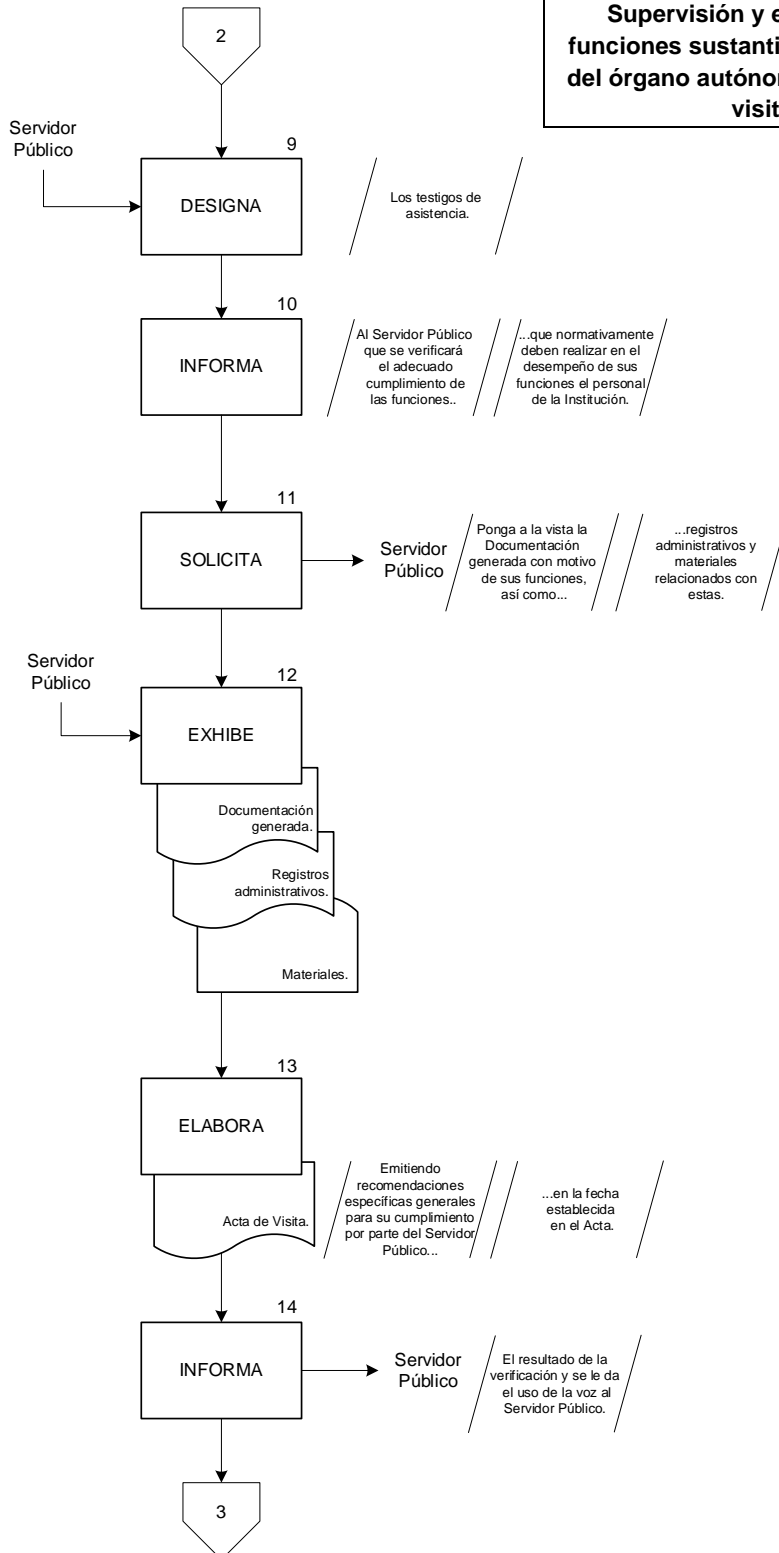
Supervisión y e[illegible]
funciones sustanti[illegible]
del órgano autóno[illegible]
visit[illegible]

2

Servidor Público

9

DESIGNA

Los testigos de asistencia.

10

INFORMA

Al Servidor Público que se verificará el adecuado cumplimiento de las funciones..

...que normativamente deben realizar en el desempeño de sus funciones el personal de la Institución.

11

SOLICITA

Servidor Público

Ponga a la vista la Documentación generada con motivo de sus funciones, así como...

...registros administrativos y materiales relacionados con estas.

Servidor Público

12

EXHIBE

Documentación generada.

Registros administrativos.

Materiales.

13

ELABORA

Acta de Visita.

Emitiendo recomendaciones específicas generales para su cumplimiento por parte del Servidor Público...

...en la fecha establecida en el Acta.

14

INFORMA

Servidor Público

El resultado de la verificación y se le da el uso de la voz al Servidor Público.

3